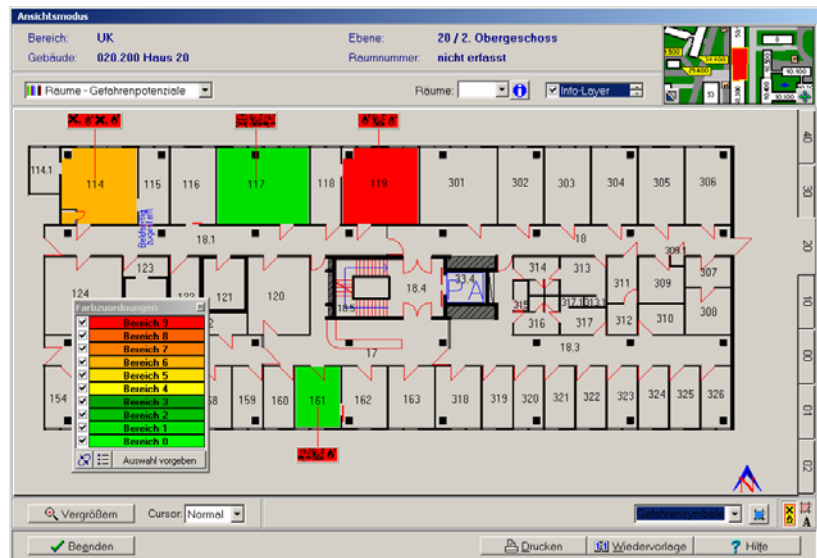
Ansichtsmodus

Bereich: UK
Gebäude: 020.200 Haus 20
Ebene: 20 / 2. Obergeschoss
Raumnummer: nicht erfasst

Räume - Gefahrenpotenziale
Räume:
Info-Layer

114.1
114
115
116
117
118
119
301
302
303
304
305
306
18.1
18
309.1
124
123
122
121
120
18.5
18.4
33.4
314
313
311
309
307
315
317.1
313.1
316
317
312
310
308
17
18.3
154
158
159
160
161
162
163
318
319
320
321
322
323
324
325
326

Farbzuordnungen
Bereich 9
Bereich 8
Bereich 7
Bereich 6
Bereich 5
Bereich 4
Bereich 3
Bereich 2
Bereich 1
Bereich 0
Auswahl vorgeben

40
30
20
10
00
01
02

Vergrößern
Cursor: Normal
Gefahrensymbole

Beenden
Drucken
Wiedervorlage
Hilfe